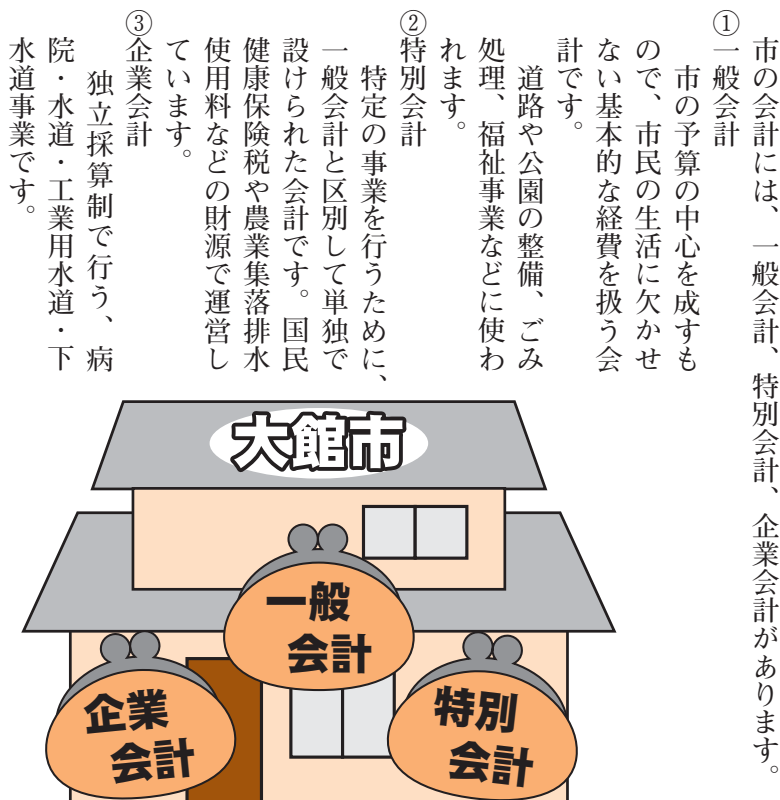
市の会計には、一般会計、特別会計、企業会計があります。

①一般会計

市の予算の中心を成すもので、市民の生活に欠かせない基本的な経費を扱う会計です。

道路や公園の整備、ごみ処理、福祉事業などに使われます。

②特別会計

特定の事業を行うために、一般会計と区別して単独で設けられた会計です。国民健康保険税や農業集落排水使用料などの財源で運営しています。

③企業会計

独立採算制で行う、病院・水道・工業用水道・下水道事業です。

大館市

一般会計

企業会計

特別会計